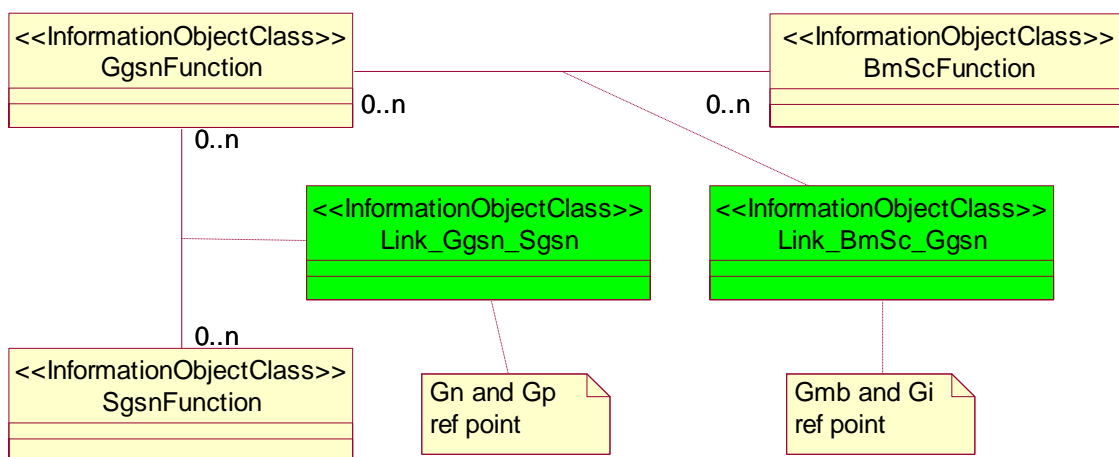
<<InformationObjectClass>>
GgsnFunction

0..n

<<InformationObjectClass>>
BmScFunction

0..n

0..n

<<InformationObjectClass>>
Link_Ggsn_Sgsn

<<InformationObjectClass>>
Link_BmSc_Ggsn

0..n

<<InformationObjectClass>>
SgsnFunction

Gn and Gp
ref point

Gmb and Gi
ref point